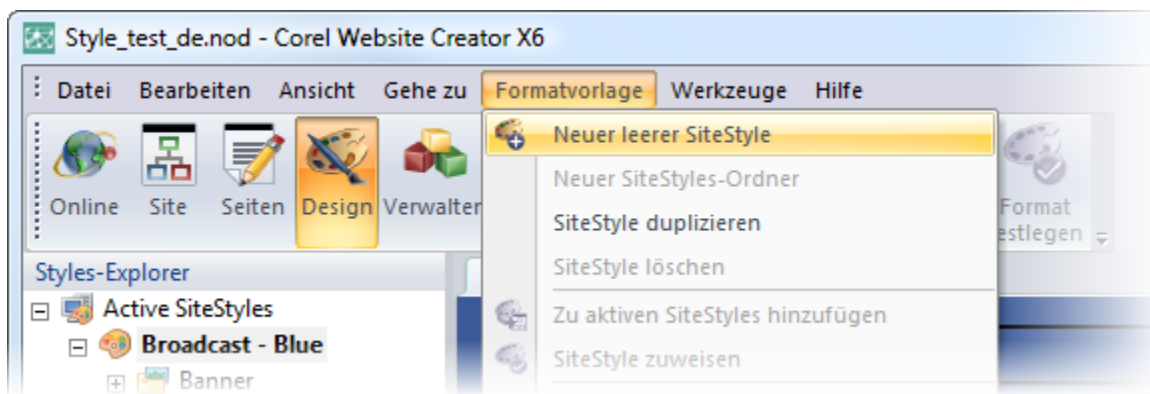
Style_test_de.nod - Corel Website Creator X6

Datei Bearbeiten Ansicht Gehe zu Formatvorlage Werkzeuge Hilfe

Online Site Seiten Design Verwalter

Neuer leerer SiteStyle
Neuer SiteStyles-Ordner
SiteStyle duplizieren
SiteStyle löschen
Zu aktiven SiteStyles hinzufügen
SiteStyle zuweisen

Format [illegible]estlegen

Styles-Explorer
Active SiteStyles
Broadcast - Blue
Banner